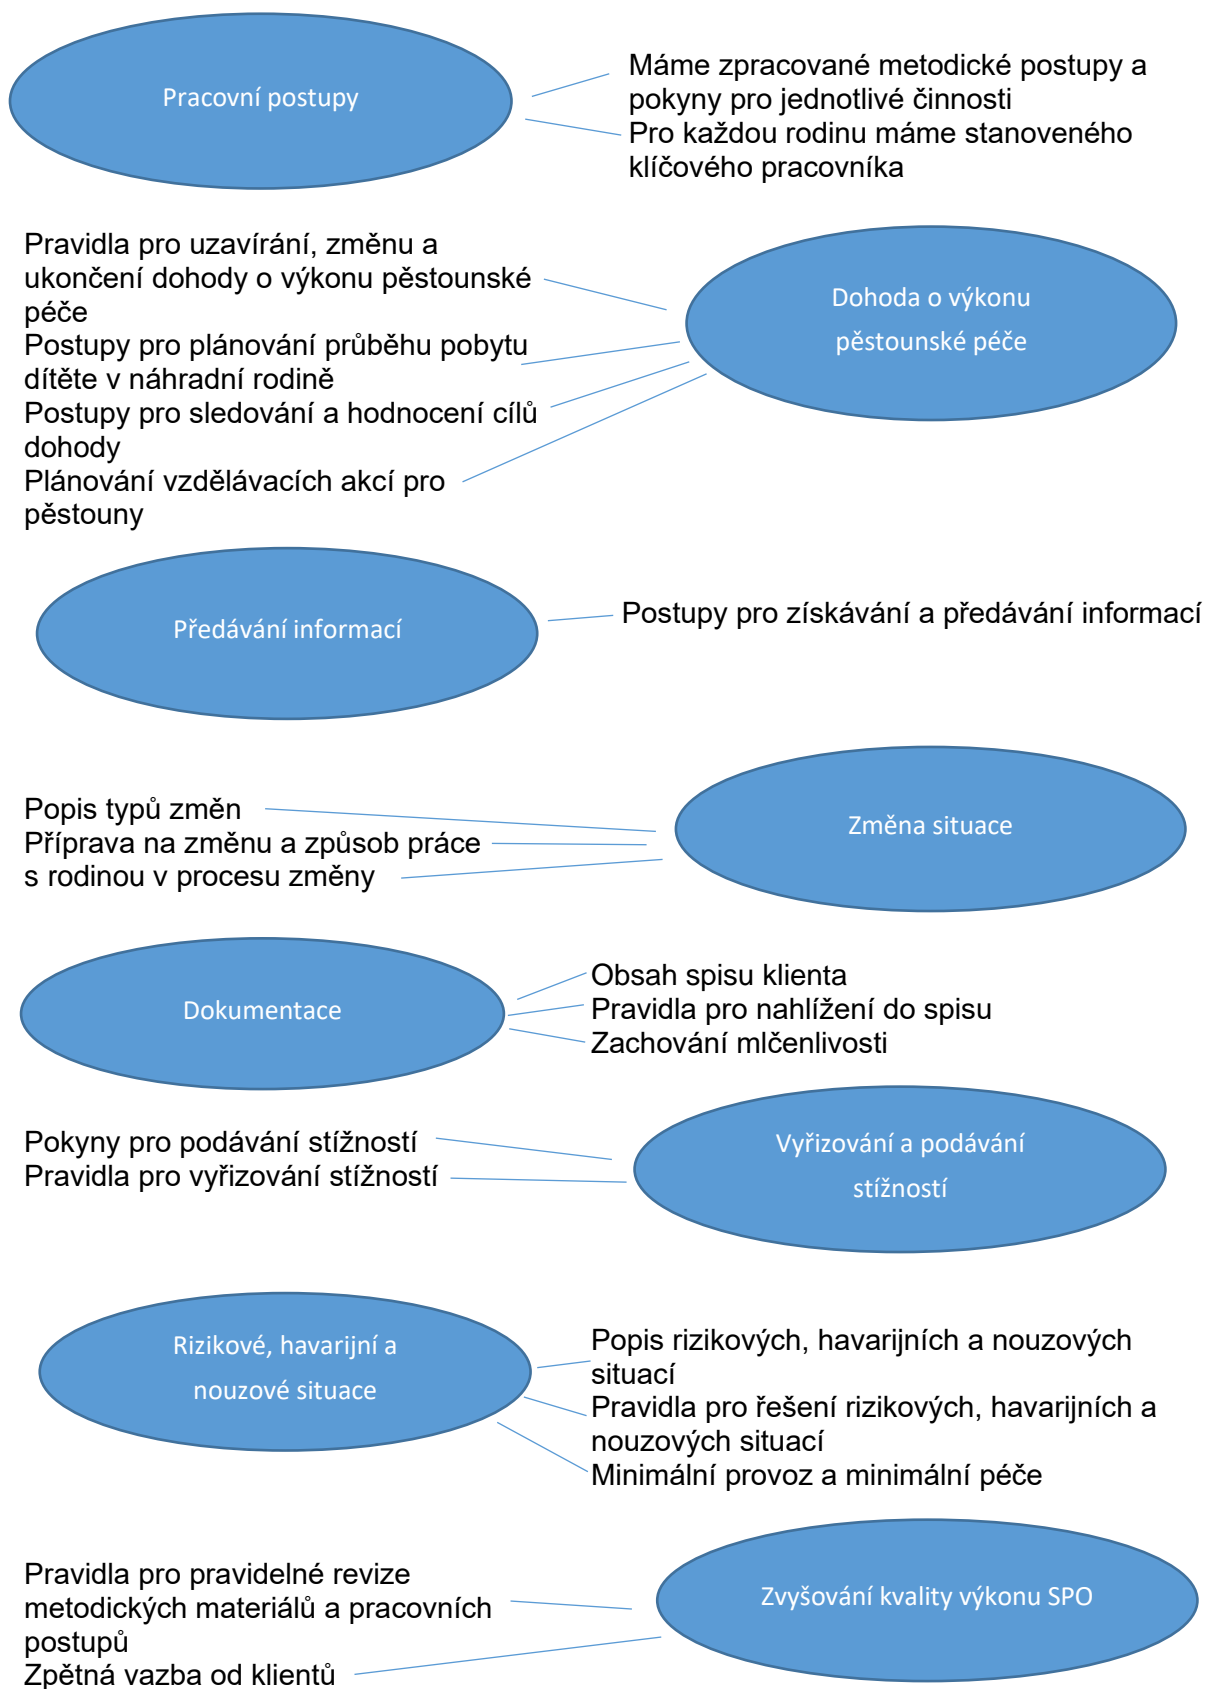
Pracovní postupy

Máme zpracované metodické postupy a pokyny pro jednotlivé činnosti
Pro každou rodinu máme stanoveného klíčového pracovníka

Pravidla pro uzavírání, změnu a ukončení dohody o výkonu pěstounské péče
Postupy pro plánování průběhu pobytu dítěte v náhradní rodině
Postupy pro sledování a hodnocení cílů dohody
Plánování vzdělávacích akcí pro pěstouny

Dohoda o výkonu pěstounské péče

Předávání informací

Postupy pro získávání a předávání informací

Popis typů změn
Příprava na změnu a způsob práce s rodinou v procesu změny

Změna situace

Dokumentace

Obsah spisu klienta
Pravidla pro nahlížení do spisu
Zachování mlčenlivosti

Pokyny pro podávání stížností
Pravidla pro vyřizování stížností

Vyřizování a podávání stížností

Rizikové, havarijní a nouzové situace

Popis rizikových, havarijních a nouzových situací
Pravidla pro řešení rizikových, havarijních a nouzových situací
Minimální provoz a minimální péče

Pravidla pro pravidelné revize metodických materiálů a pracovních postupů
Zpětná vazba od klientů

Zvyšování kvality výkonu SPO